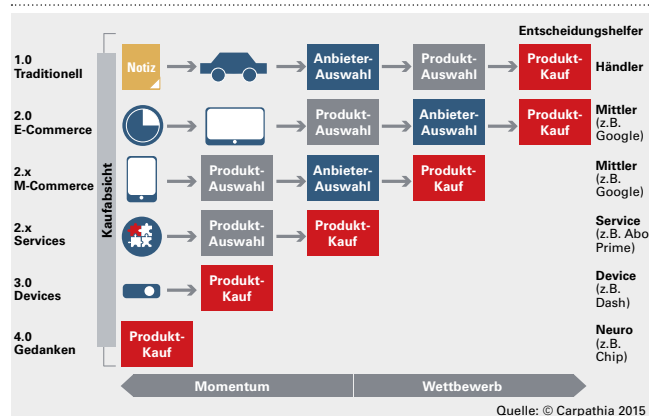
Entscheidungshelfer

1.0 Traditionell
Notiz
Anbieter-Auswahl
Produkt-Auswahl
Produkt-Kauf
Händler

2.0 E-Commerce
Produkt-Auswahl
Anbieter-Auswahl
Produkt-Kauf
Mittler (z.B. Google)

2.x M-Commerce
Produkt-Auswahl
Anbieter-Auswahl
Produkt-Kauf
Mittler (z.B. Google)

2.x Services
Produkt-Auswahl
Produkt-Kauf
Service (z.B. Abo Prime)

3.0 Devices
Produkt-Kauf
Device (z.B. Dash)

4.0 Gedanken
Produkt-Kauf
Neuro (z.B. Chip)

Kaufabsicht

Momentum
Wettbewerb

Quelle: © Carpathia 2015